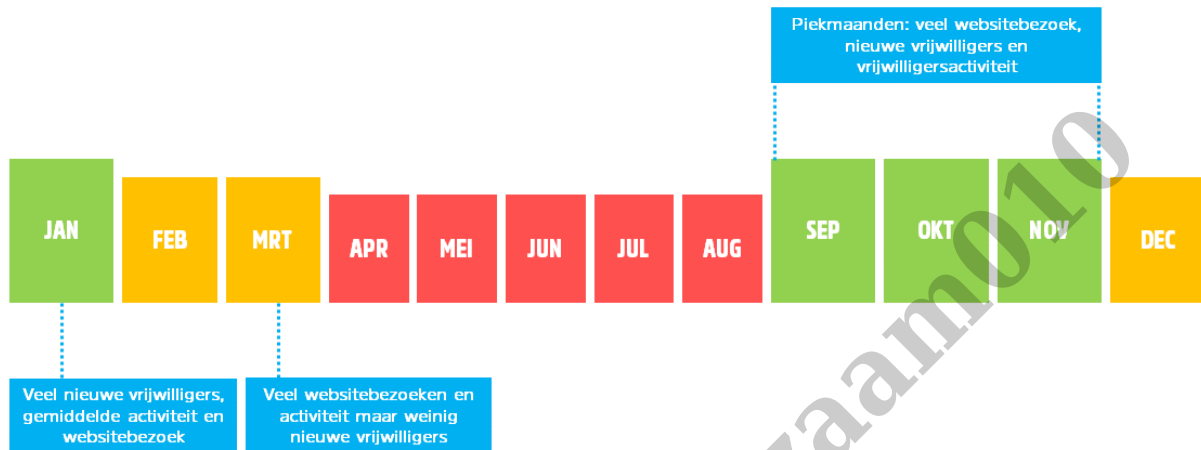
Piekmaanden: veel websitebezoek, nieuwe vrijwilligers en vrijwilligersactiviteit

JAN

FEB

MRT

APR

MEI

JUN

JUL

AUG

SEP

OKT

NOV

DEC

Veel nieuwe vrijwilligers, gemiddelde activiteit en websitebezoek

Veel websitebezoeken en activiteit maar weinig nieuwe vrijwilligers

aam010